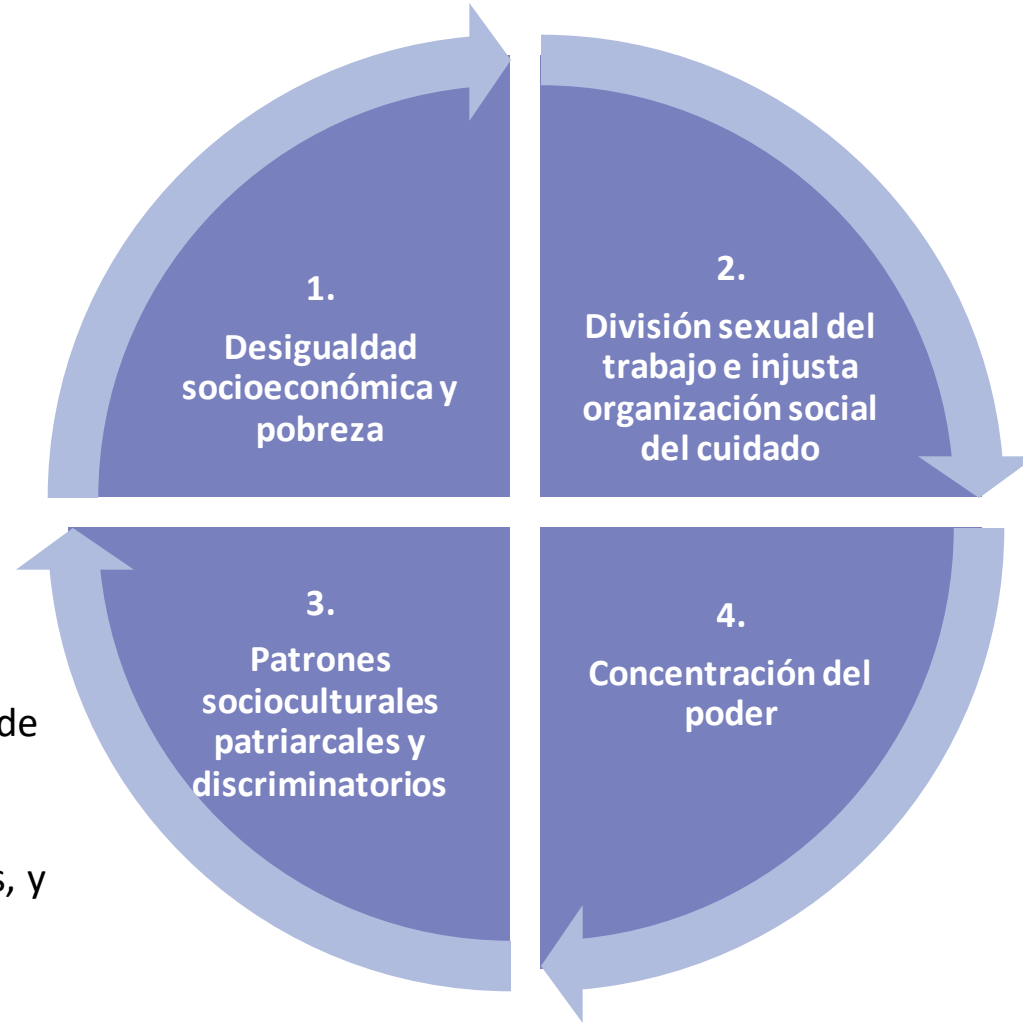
1.

Desigualdad socioeconómica y pobreza

2.

División sexual del trabajo e injusta organización social del cuidado

3.

Patrones socioculturales patriarcales y discriminatorios

4.

Concentración del poder

de

s, y